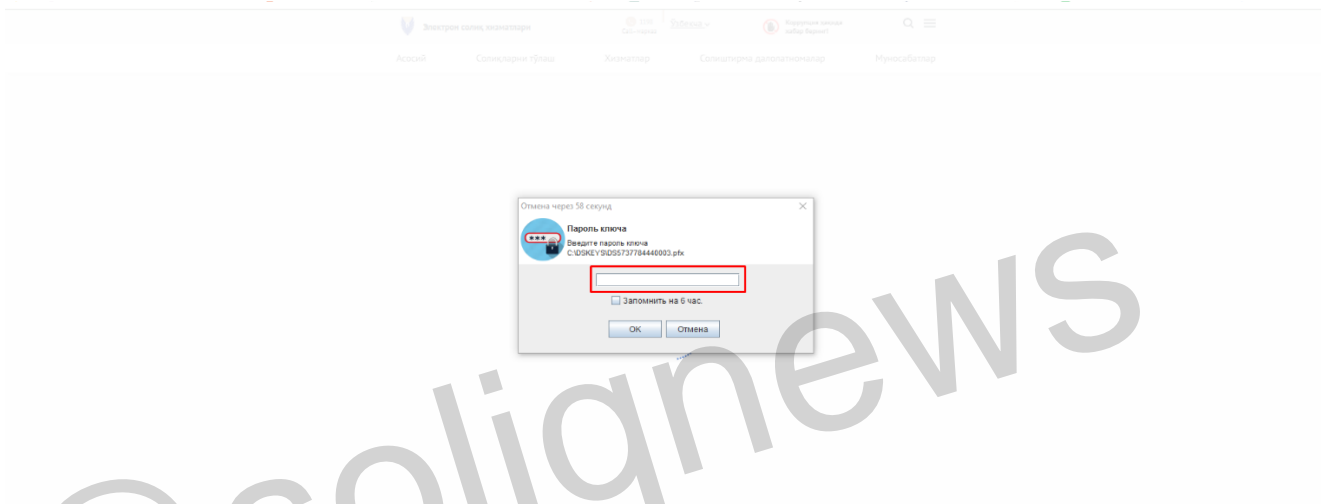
Электрон солиқ хизматлари

Ўзбекча

Асосий Солиқларни тўлаш Хизматлар Солиқчилар даполатномалар Муносабатлар

Отмена через 58 секунд

Пароль ключа

Введите пароль ключа
C:\DSKEYS\DS5737784440003.pfx

Запомнить на 6 час.

OK Отмена

@soliqnews